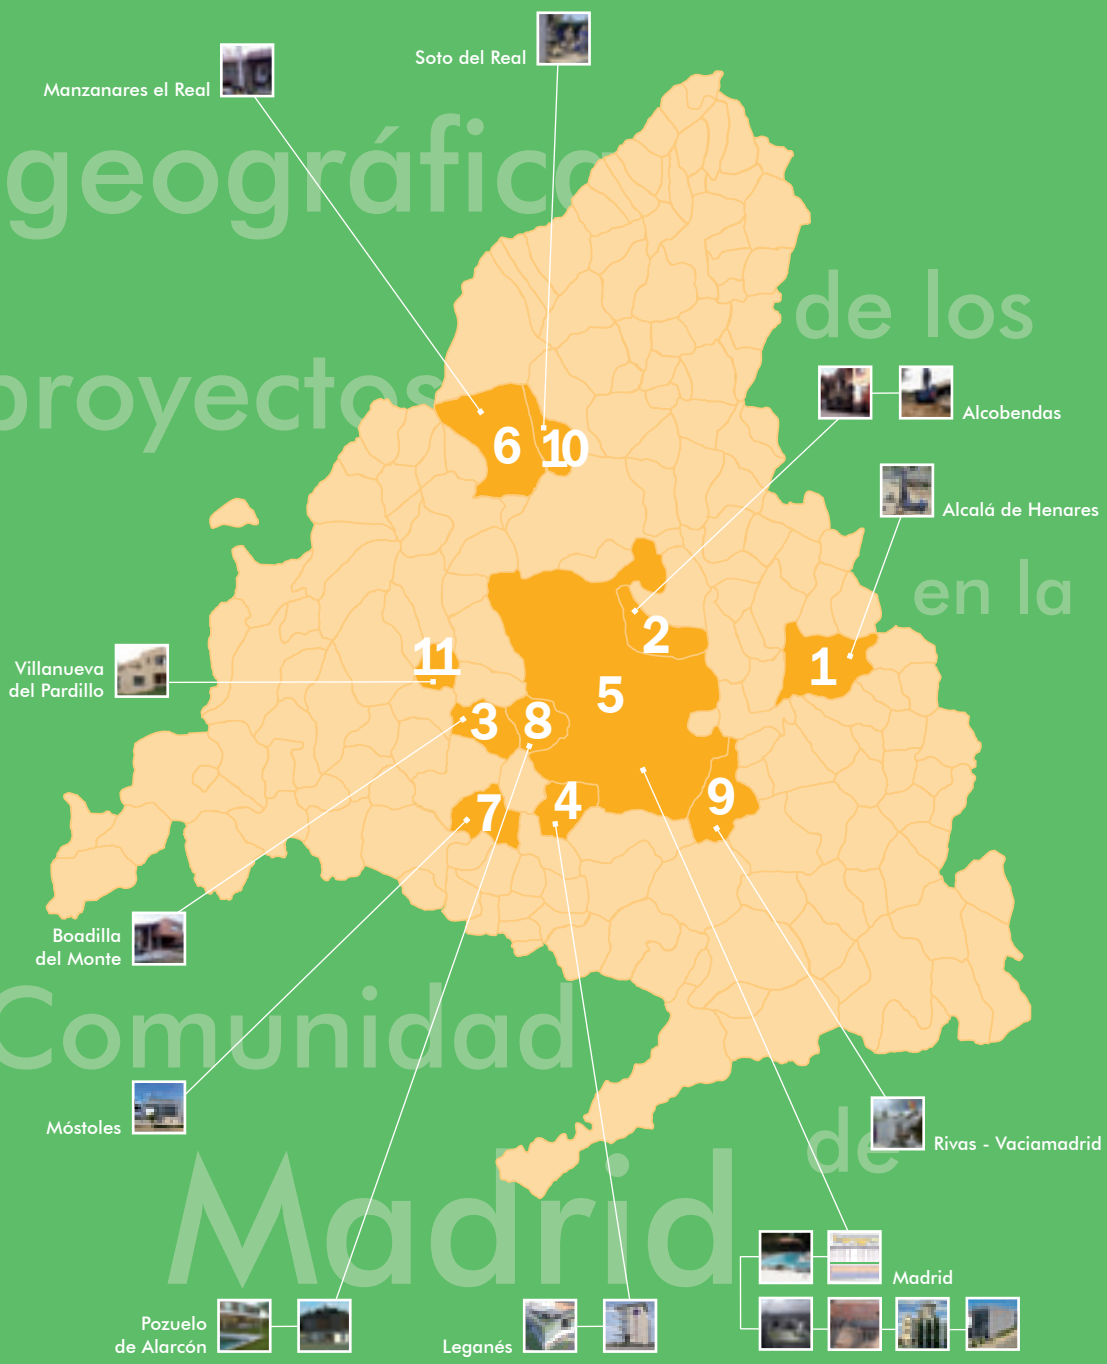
geográfico de los proyectos en la Comunidad de Madrid

Soto del Real

Manzanares el Real

Alcobendas

Alcalá de Henares

Villanueva del Pardillo

Boadilla del Monte

Móstoles

Rivas - Vaciamadrid

Madrid

Pozuelo de Alarcón

Leganés

6 10 2 1 11 5 3 8 4 7 9